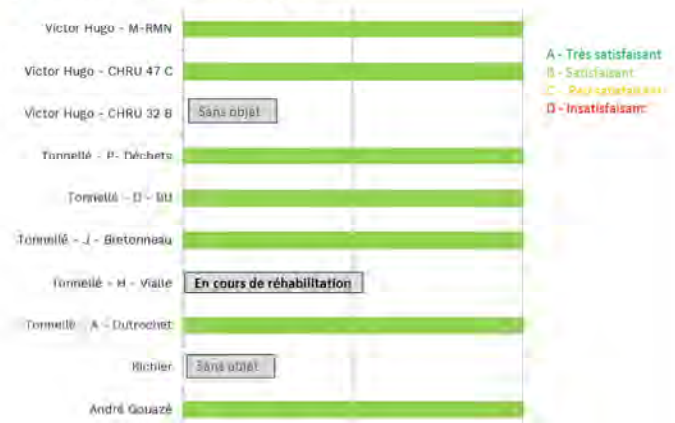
Victor Hugo - M-RMN

Victor Hugo - CHRU 47 C

Victor Hugo - CHRU 32 B

Sans objet

Tonnellé - P- Déchets

Tonnellé - D - BU

Tonnellé - J - Bretonneau

Tonnellé - H - Vialle

En cours de réhabilitation

Tonnellé - A - Dutrochet

Richier

Sans objet

André Gouazé

A - Très satisfaisant
B - Satisfaisant
C - Peu satisfaisant
D - Insatisfaisant